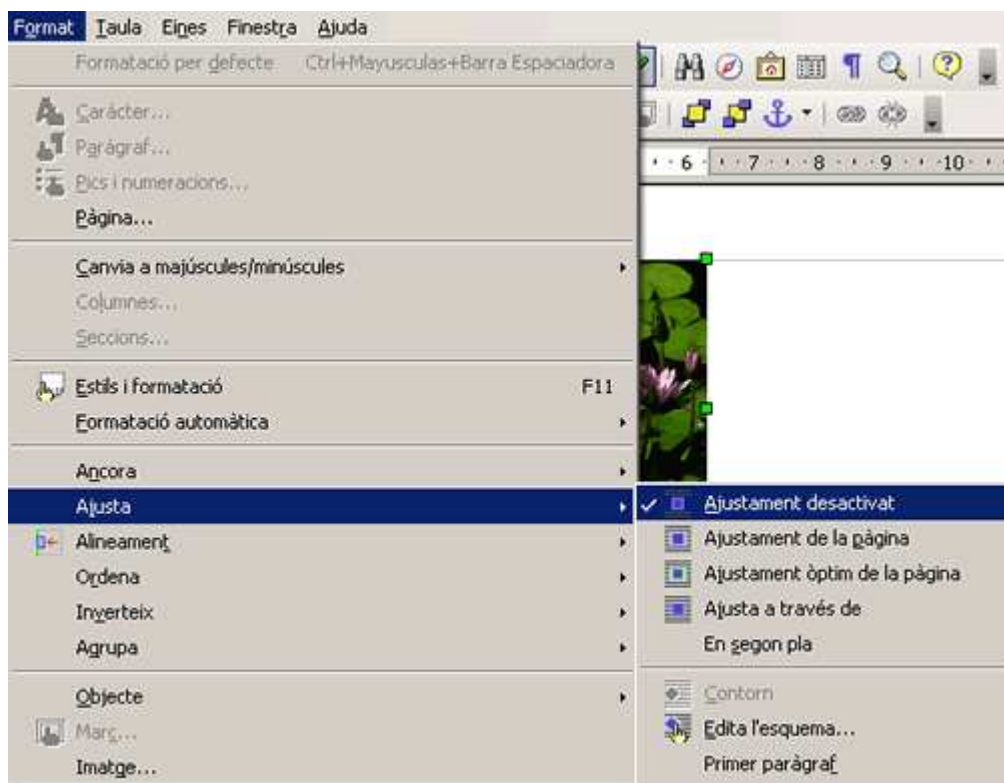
Format Taula Eines Finestra Ajuda

Formatació per defecte Ctrl+Mayusculas+Barra Espaciadora

Caràcter...
Paràgraf...
Pics i numeracions...
Pàgina...

Canvia a majúscules/minúscules
Columnes...
Seccions...

Estils i formatació F11
Formatació automàtica

Ancora
Ajusta
Alineament
Ordena
Inverteix
Agrupa

Objecte
Marc...
Imatge...

6 7 8 9 10

Ajustament desactivat
Ajustament de la pàgina
Ajustament òptim de la pàgina
Ajusta a través de
En segon pla

Contorn
Edita l'esquema...
Primer paràgraf